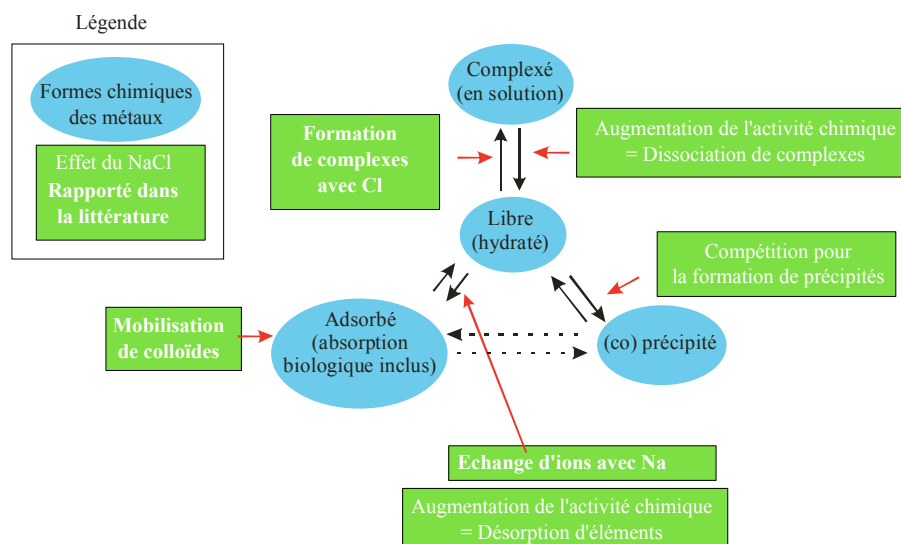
Légende

Formes chimiques des métaux

Effet du NaCl
Rapporté dans la littérature

Complexé (en solution)

Formation de complexes avec Cl

Augmentation de l'activité chimique = Dissociation de complexes

Libre (hydraté)

Compétition pour la formation de précipités

Mobilisation de colloïdes

Adsorbé (absorption biologique inclus)

(co) précipité

Echange d'ions avec Na

Augmentation de l'activité chimique = Désorption d'éléments